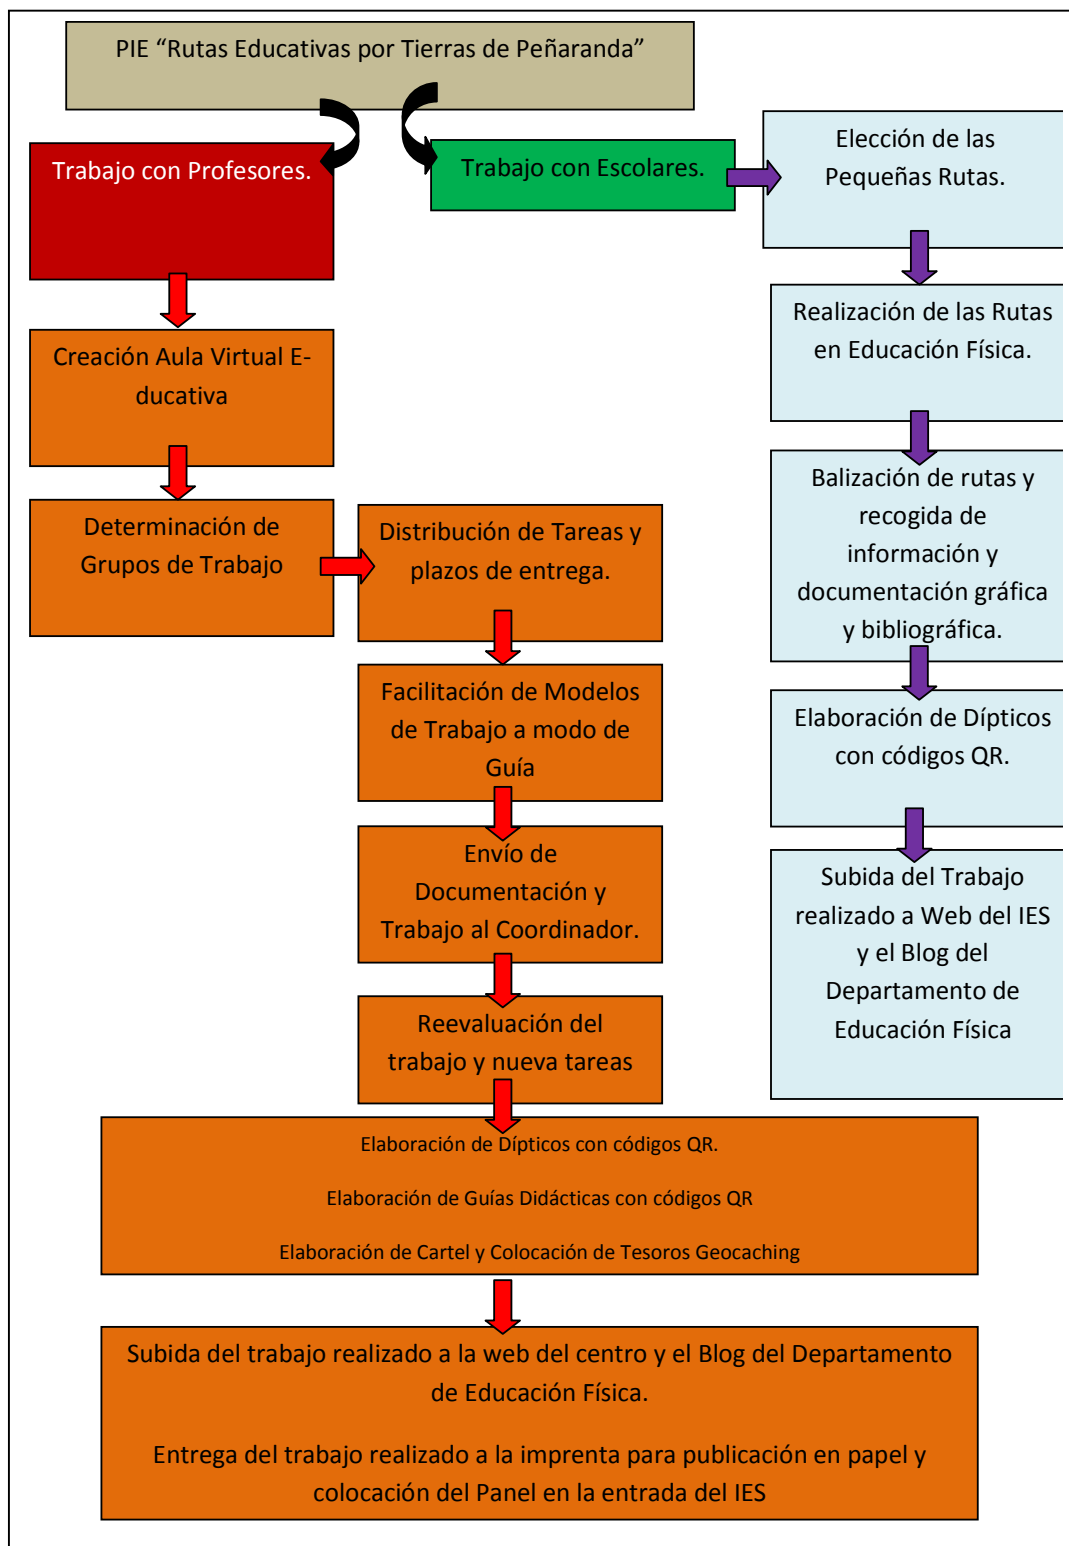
PIE “Rutas Educativas por Tierras de Peñaranda”

Trabajo con Profesores.

Trabajo con Escolares.

Elección de las Pequeñas Rutas.

Realización de las Rutas en Educación Física.

Balización de rutas y recogida de información y documentación gráfica y bibliográfica.

Elaboración de Dípticos con códigos QR.

Subida del Trabajo realizado a Web del IES y el Blog del Departamento de Educación Física

Creación Aula Virtual E-ducativa

Determinación de Grupos de Trabajo

Distribución de Tareas y plazos de entrega.

Facilitación de Modelos de Trabajo a modo de Guía

Envío de Documentación y Trabajo al Coordinador.

Reevaluación del trabajo y nueva tareas

Elaboración de Dípticos con códigos QR.

Elaboración de Guías Didácticas con códigos QR

Elaboración de Cartel y Colocación de Tesoros Geocaching

Subida del trabajo realizado a la web del centro y el Blog del Departamento de Educación Física.

Entrega del trabajo realizado a la imprenta para publicación en papel y colocación del Panel en la entrada del IES